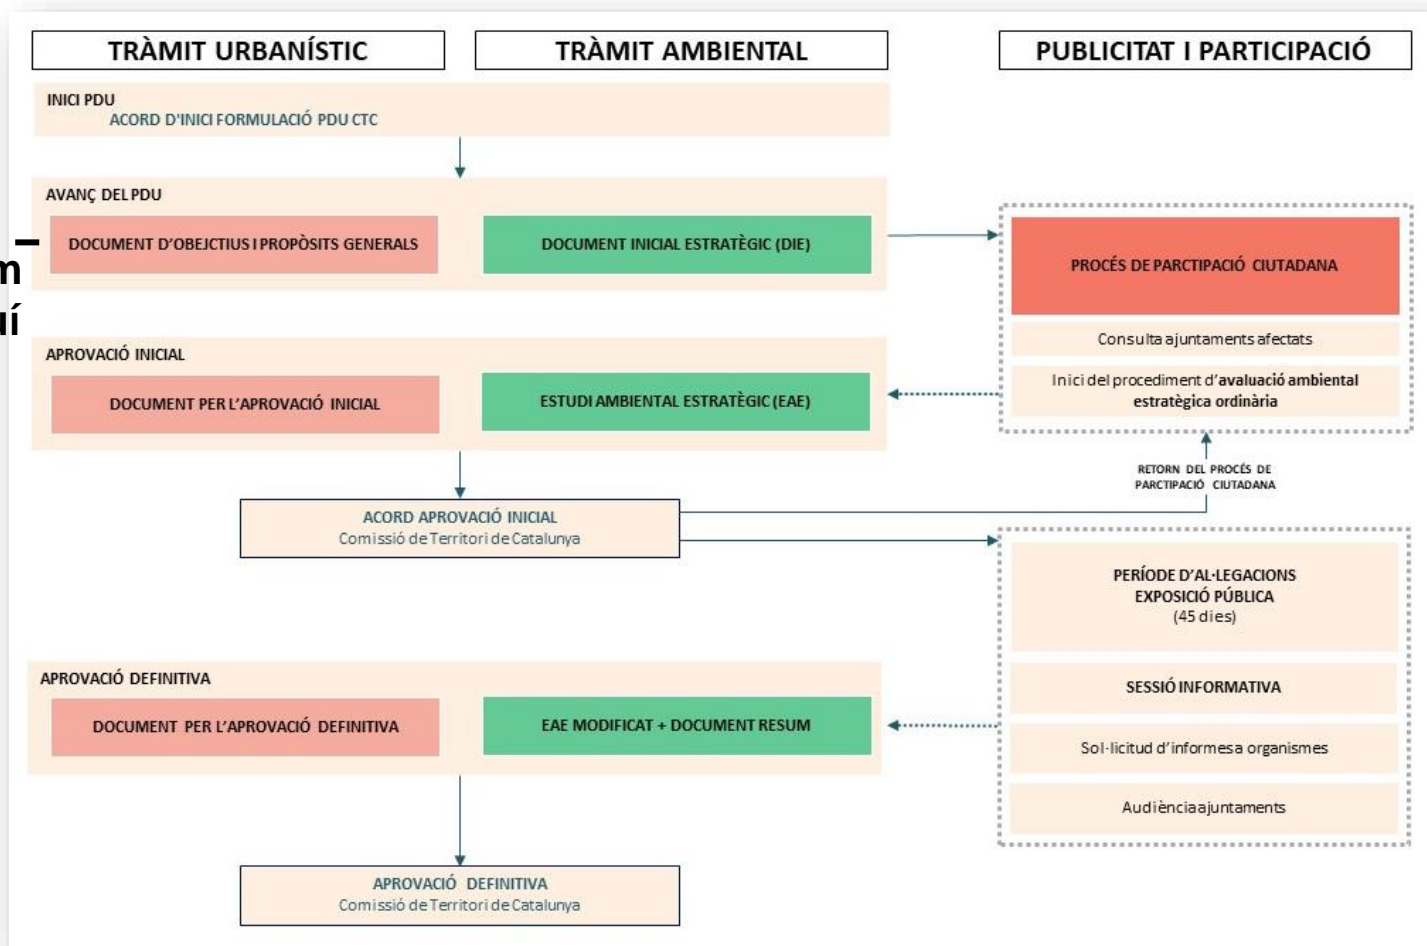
TRÀMIT URBANÍSTIC

TRÀMIT AMBIENTAL

PUBLICITAT I PARTICIPACIÓ

INICI PDU
ACORD D'INICI FORMULACIÓ PDU CTC

AVANÇ DEL PDU

DOCUMENT D'OBEJCTIUS I PROPÒSITS GENERALS

DOCUMENT INICIAL ESTRATÈGIC (DIE)

PROCÉS DE PARCTIPACIÓ CIUTADANA

Consulta ajuntaments afectats

Inici del procediment d'avaluació ambiental estratègica ordinària

– m í

APROVACIÓ INICIAL

DOCUMENT PER L'APROVACIÓ INICIAL

ESTUDI AMBIENTAL ESTRATÈGIC (EAE)

RETORN DEL PROCÉS DE PARCTIPACIÓ CIUTADANA

ACORD APROVACIÓ INICIAL
Comissió de Territori de Catalunya

PERÍODE D'AL·LEGACIONS
EXPOSICIÓ PÚBLICA
(45 dies)

APROVACIÓ DEFINITIVA

DOCUMENT PER L'APROVACIÓ DEFINITIVA

EAE MODIFICAT + DOCUMENT RESUM

SESSIÓ INFORMATIVA

Sol·licitud d'informes a organismes

Audiència ajuntaments

APROVACIÓ DEFINITIVA
Comissió de Territori de Catalunya